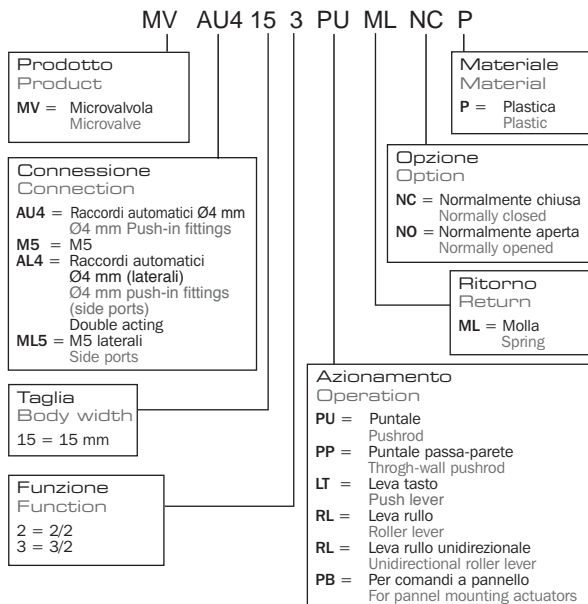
MV AU4 15 3 PU ML NC P

Prodotto
Product
MV = Microvalvola
Microvalve

Connessione
Connection
AU4 = Raccordi automatici Ø4 mm
Ø4 mm Push-in fittings
M5 = M5
AL4 = Raccordi automatici Ø4 mm (laterali)
Ø4 mm push-in fittings (side ports)
Double acting
ML5 = M5 laterali
Side ports

Taglia
Body width
15 = 15 mm

Funzione
Function
2 = 2/2
3 = 3/2

Materiale
Material
P = Plastica
Plastic

Opzione
Option
NC = Normalmente chiusa
Normally closed
NO = Normalmente aperta
Normally opened

Ritorno
Return
ML = Molla
Spring

Azionamento
Operation
PU = Puntale
Pushrod
PP = Puntale passa-parete
Throgh-wall pushrod
LT = Leva tasto
Push lever
RL = Leva rullo
Roller lever
RL = Leva rullo unidirezionale
Unidirectional roller lever
PB = Per comandi a pannello
For pannel mounting actuators